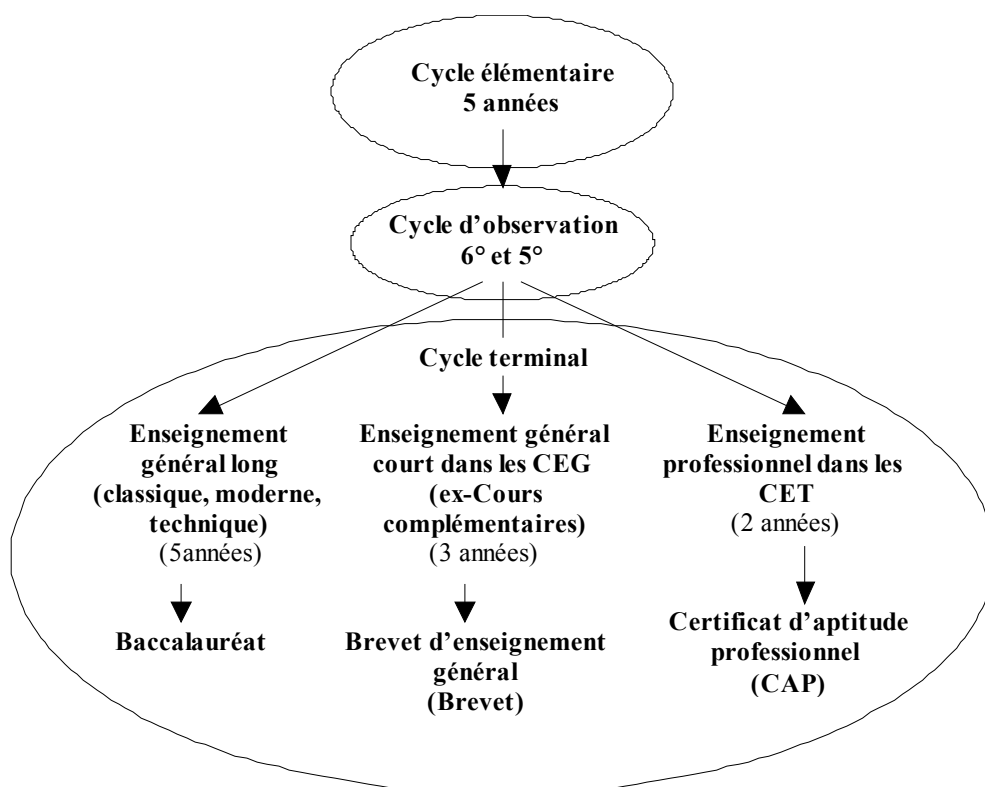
Cycle élémentaire
5 années

Cycle d'observation
6° et 5°

Cycle terminal

Enseignement général long (classique, moderne, technique)
(5années)

Baccalauréat

Enseignement général court dans les CEG (ex-Cours complémentaires)
(3 années)

Brevet d'enseignement général
(Brevet)

Enseignement professionnel dans les CET
(2 années)

Certificat d'aptitude professionnel
(CAP)